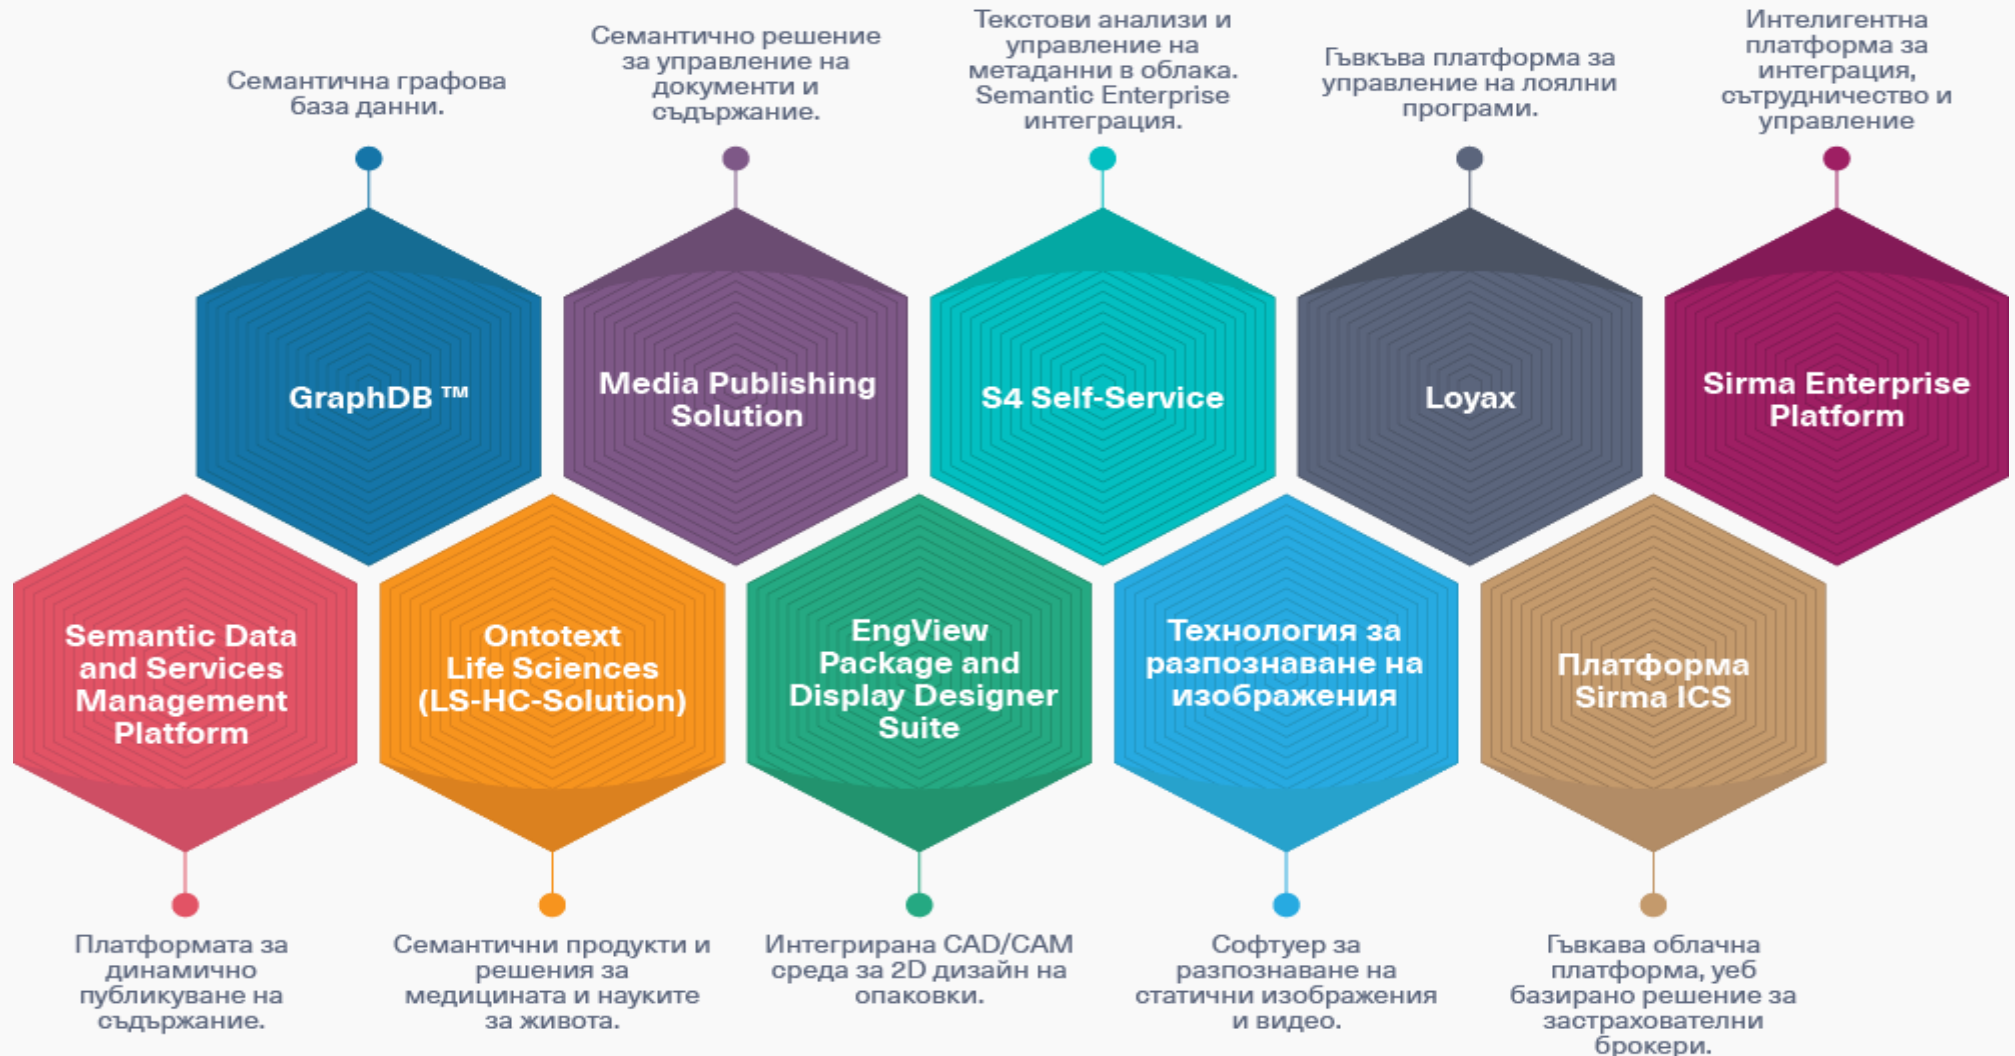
Семантична графова база данни.

GraphDB ™

Семантично решение за управление на документи и съдържание.

Media Publishing Solution

Текстови анализи и управление на метаданни в облака. Semantic Enterprise интеграция.

S4 Self-Service

Гъвкъва платформа за управление на лоялни програми.

Loyax

Интелигентна платформа за интеграция, сътрудничество и управление

Sirma Enterprise Platform

Semantic Data and Services Management Platform

Платформата за динамично публикуване на съдържание.

Ontotext Life Sciences (LS-HC-Solution)

Семантични продукти и решения за медицината и науките за живота.

EngView Package and Display Designer Suite

Интегрирана CAD/CAM среда за 2D дизайн на опаковки.

Технология за разпознаване на изображения

Софтуер за разпознаване на статични изображения и видео.

Платформа Sirma ICS

Гъвкава облачна платформа, уеб базирано решение за застрахователни брокери.